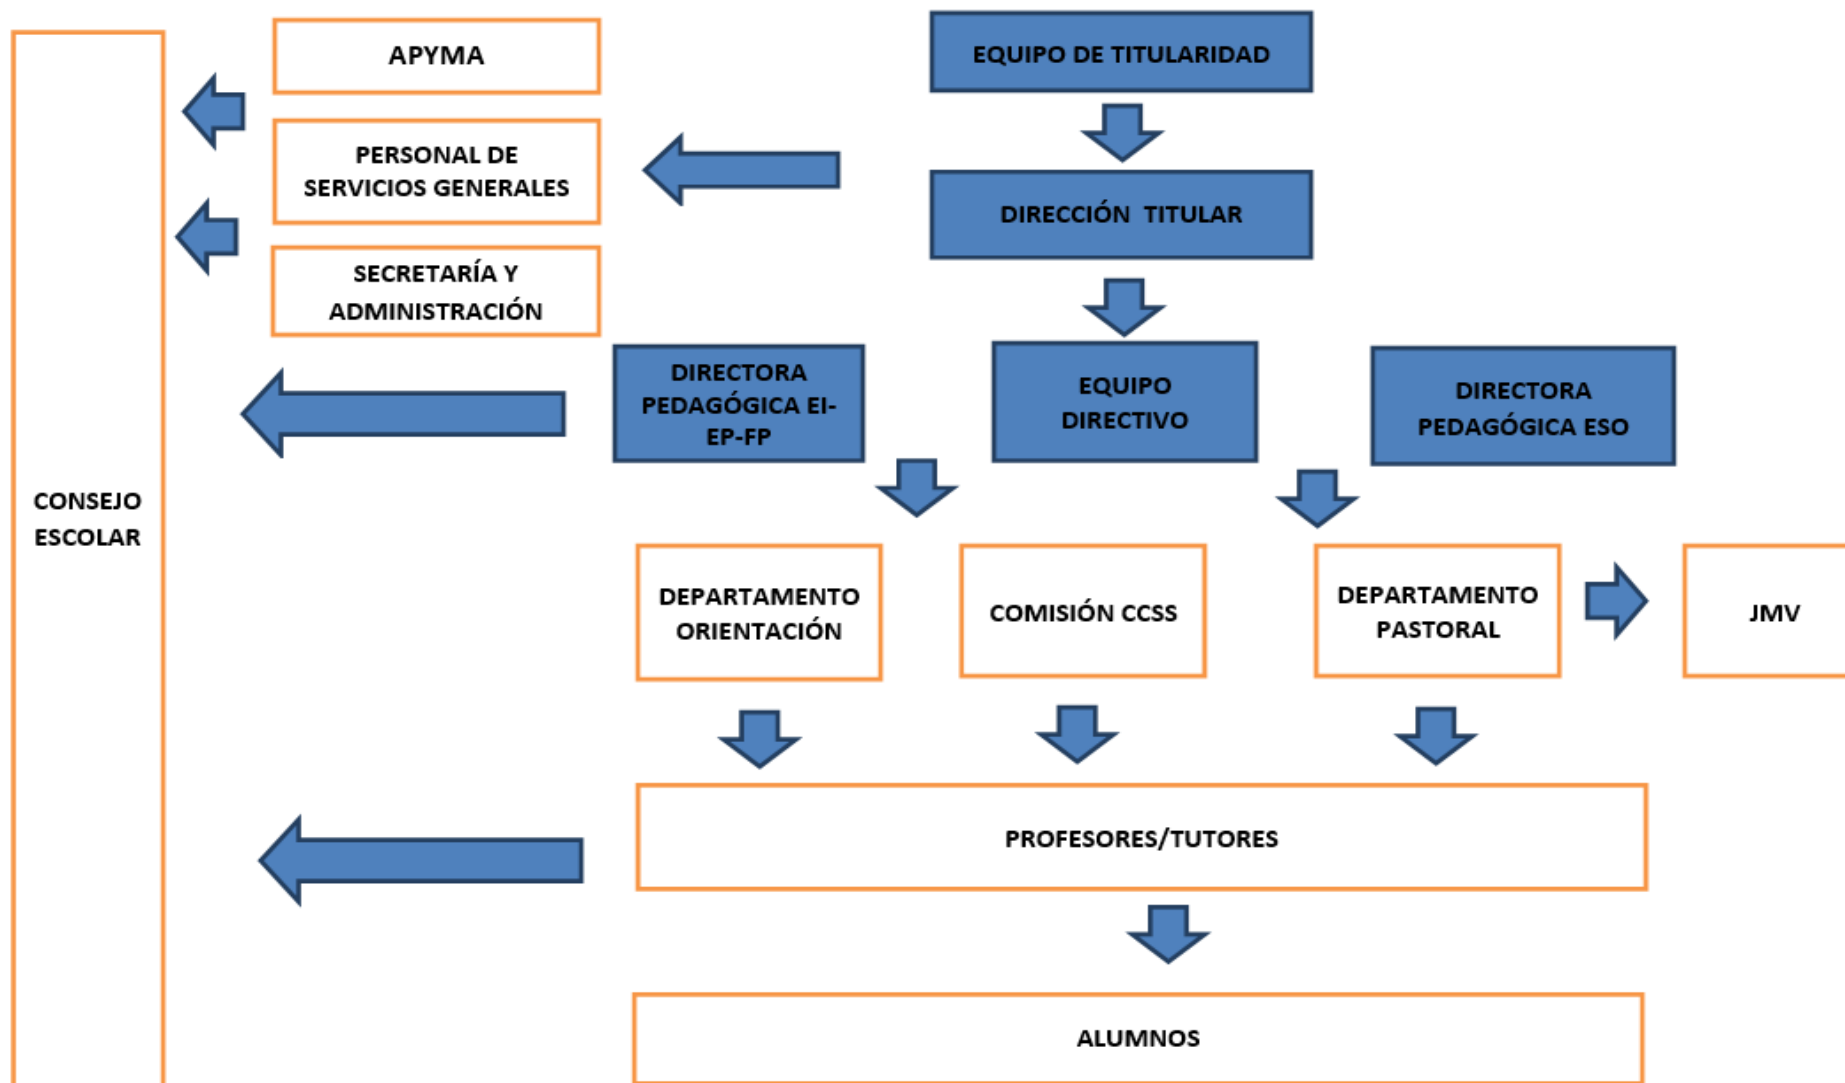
CONSEJO ESCOLAR

APYMA

PERSONAL DE SERVICIOS GENERALES

SECRETARÍA Y ADMINISTRACIÓN

EQUIPO DE TITULARIDAD

DIRECCIÓN TITULAR

DIRECTORA PEDAGÓGICA EI-EP-FP

EQUIPO DIRECTIVO

DIRECTORA PEDAGÓGICA ESO

DEPARTAMENTO ORIENTACIÓN

COMISIÓN CCSS

DEPARTAMENTO PASTORAL

JMV

PROFESORES/TUTORES

ALUMNOS